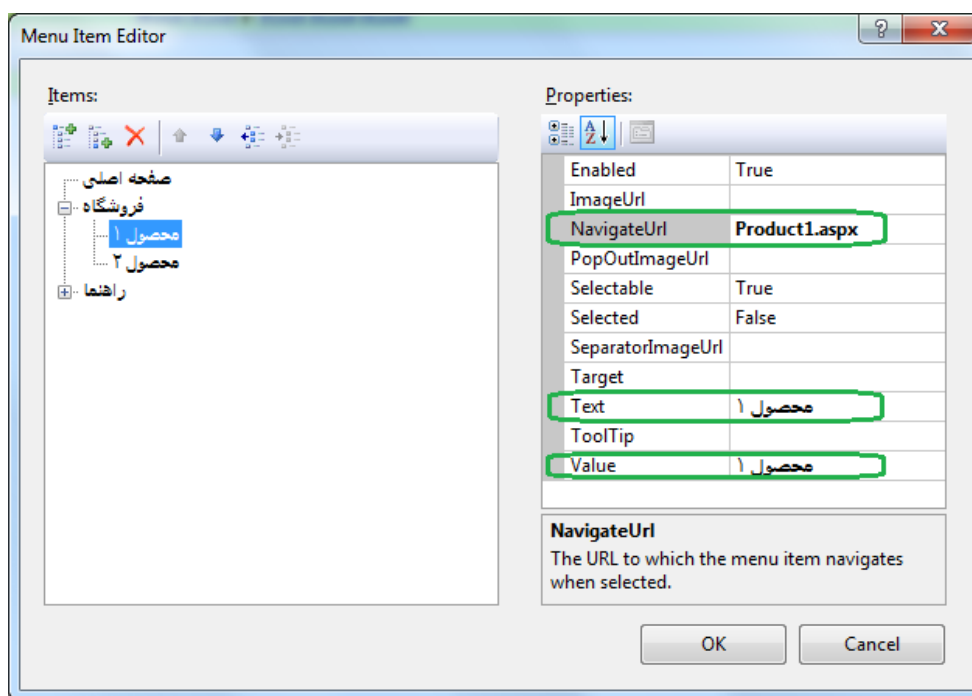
Menu Item Editor

?

Items:

صفحه اصلی
فروشگاه
محصول ۱
محصول ۲
راهنما

Properties:

| | |
|---|---|
| Enabled | True |
| ImageUrl | |
| NavigateUrl | Product1.aspx |
| PopOutImageUrl | |
| Selectable | True |
| Selected | False |
| SeparatorImageUrl | |
| Target | |
| Text | محصول ۱ |
| ToolTip | |
| Value | محصول ۱ |

NavigateUrl
The URL to which the menu item navigates when selected.

OK

Cancel